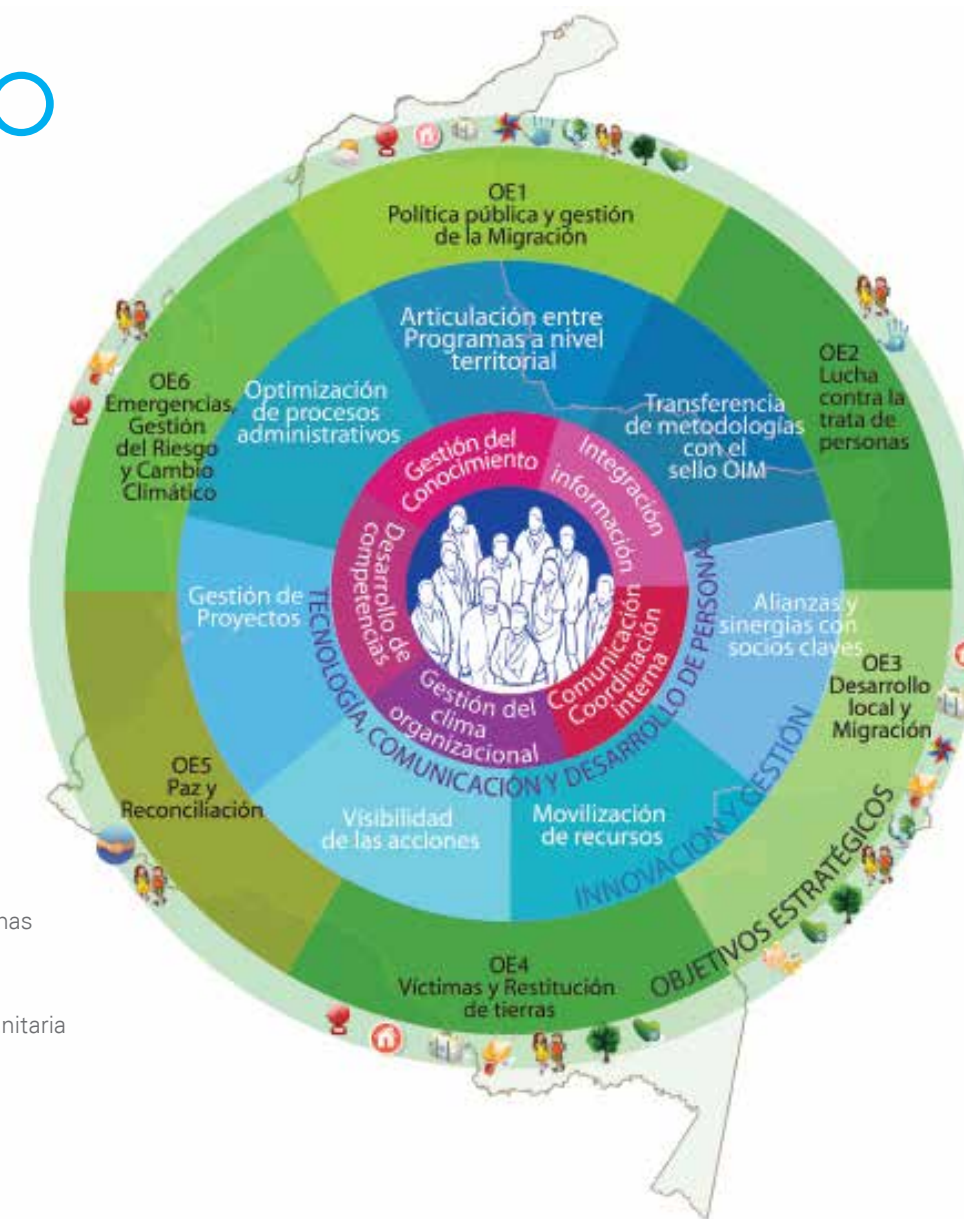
OE1
Política pública y gestión de la Migración

OE2
Lucha contra la trata de personas

OE3
Desarrollo local y Migración

OE4
Víctimas y Restitución de tierras

OE5
Paz y Reconciliación

OE6
Emergencias, Gestión del Riesgo y Cambio Climático

Articulación entre Programas a nivel territorial

Transferencia de metodologías con el sello OIM

Alianzas y sinergias con socios claves

Movilización de recursos

Visibilidad de las acciones

Gestión de Proyectos

Optimización de procesos administrativos

Gestión del Conocimiento

Integración información

Comunicación Coordinación interna

Gestión del clima organizacional

Desarrollo de competencias

TECNOLOGÍA, COMUNICACIÓN Y DESARROLLO DE PERSONAL

INNOVACIÓN Y GESTIÓN

OBJETIVOS ESTRATÉGICOS

nas

nitaria